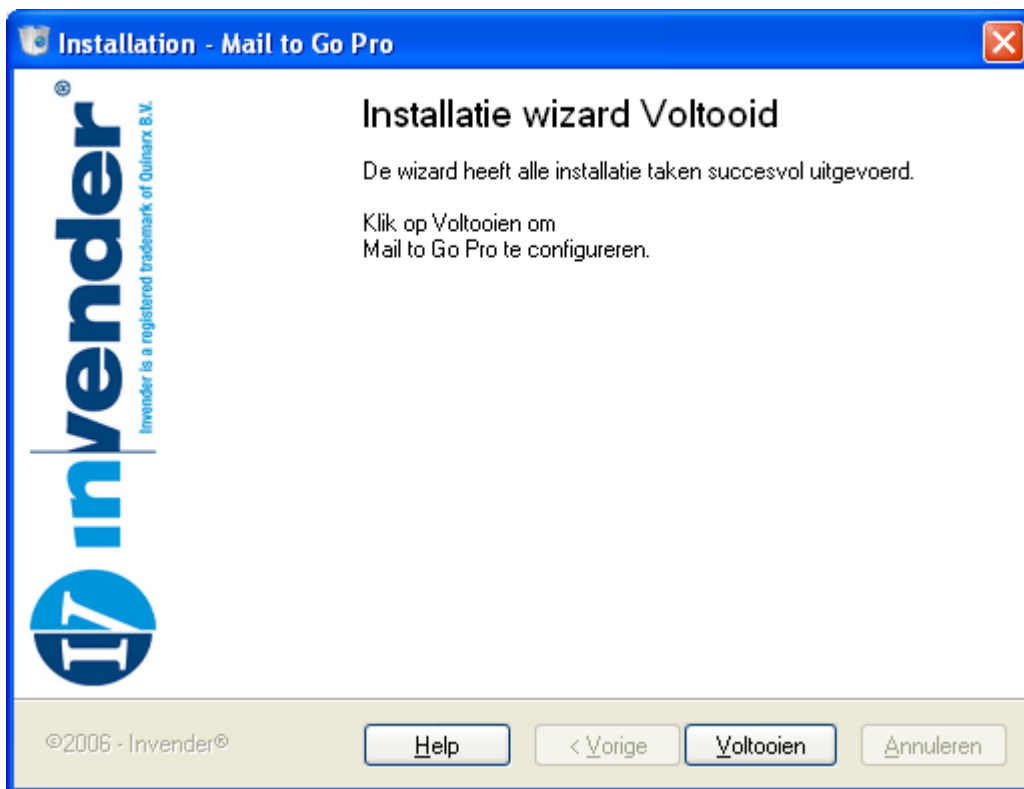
Installation - Mail to Go Pro

invender®

Invender is a registered trademark of Quinarx B.V.

Installatie wizard Voltooid

De wizard heeft alle installatie taken succesvol uitgevoerd.

Klik op Voltooien om
Mail to Go Pro te configureren.

©2006 - Invender®

Help

< Vorige

Voltooien

Annuleren